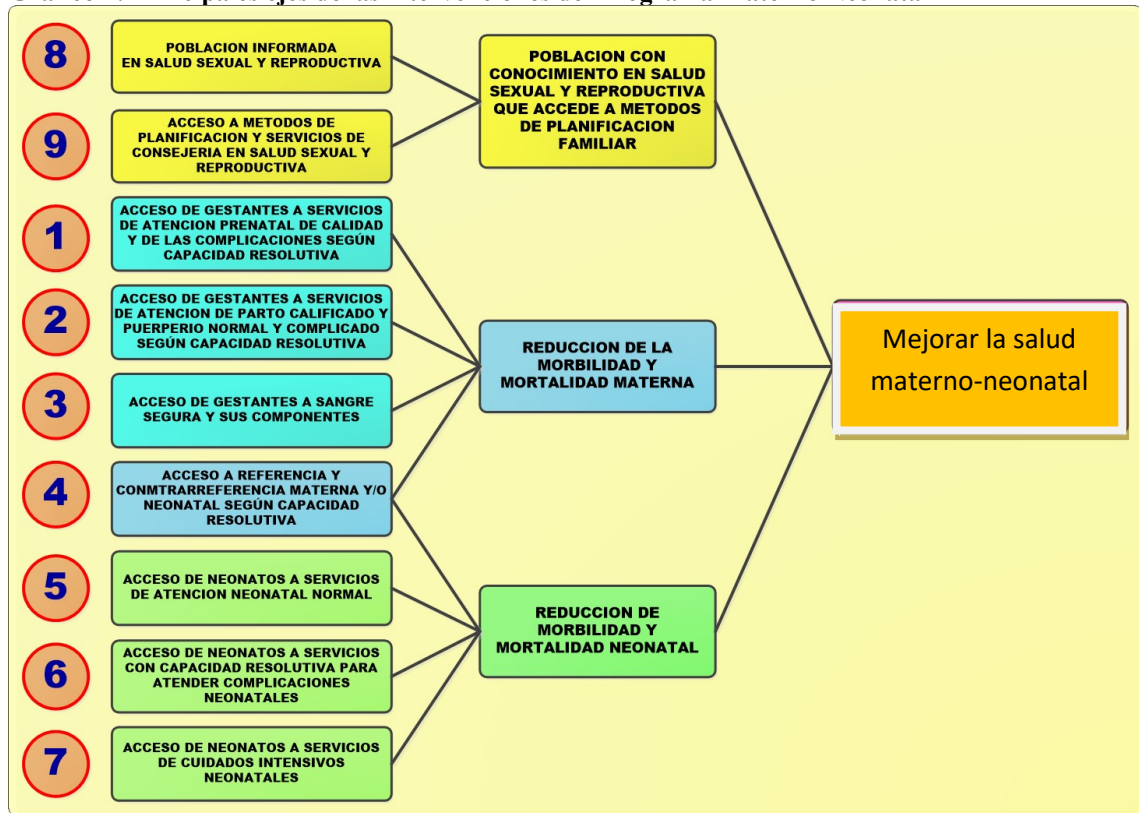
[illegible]

8

POBLACION INFORMADA EN SALUD SEXUAL Y REPRODUCTIVA

9

ACCESO A METODOS DE PLANIFICACION Y SERVICIOS DE CONSEJERIA EN SALUD SEXUAL Y REPRODUCTIVA

1

ACCESO DE GESTANTES A SERVICIOS DE ATENCION PRENATAL DE CALIDAD Y DE LAS COMPLICACIONES SEGÚN CAPACIDAD RESOLUTIVA

2

ACCESO DE GESTANTES A SERVICIOS DE ATENCION DE PARTO CALIFICADO Y PUERPERIO NORMAL Y COMPLICADO SEGÚN CAPACIDAD RESOLUTIVA

3

ACCESO DE GESTANTES A SANGRE SEGURA Y SUS COMPONENTES

4

ACCESO A REFERENCIA Y COMNTRARREFERENCIA MATERNA Y/O NEONATAL SEGÚN CAPACIDAD RESOLUTIVA

5

ACCESO DE NEONATOS A SERVICIOS DE ATENCION NEONATAL NORMAL

6

ACCESO DE NEONATOS A SERVICIOS CON CAPACIDAD RESOLUTIVA PARA ATENDER COMPLICACIONES NEONATALES

7

ACCESO DE NEONATOS A SERVICIOS DE CUIDADOS INTENSIVOS NEONATALES

POBLACION CON CONOCIMIENTO EN SALUD SEXUAL Y REPRODUCTIVA QUE ACCEDE A METODOS DE PLANIFICACION FAMILIAR

REDUCCION DE LA MORBILIDAD Y MORTALIDAD MATERNA

REDUCCION DE MORBILIDAD Y MORTALIDAD NEONATAL

Mejorar la salud materno-neonatal